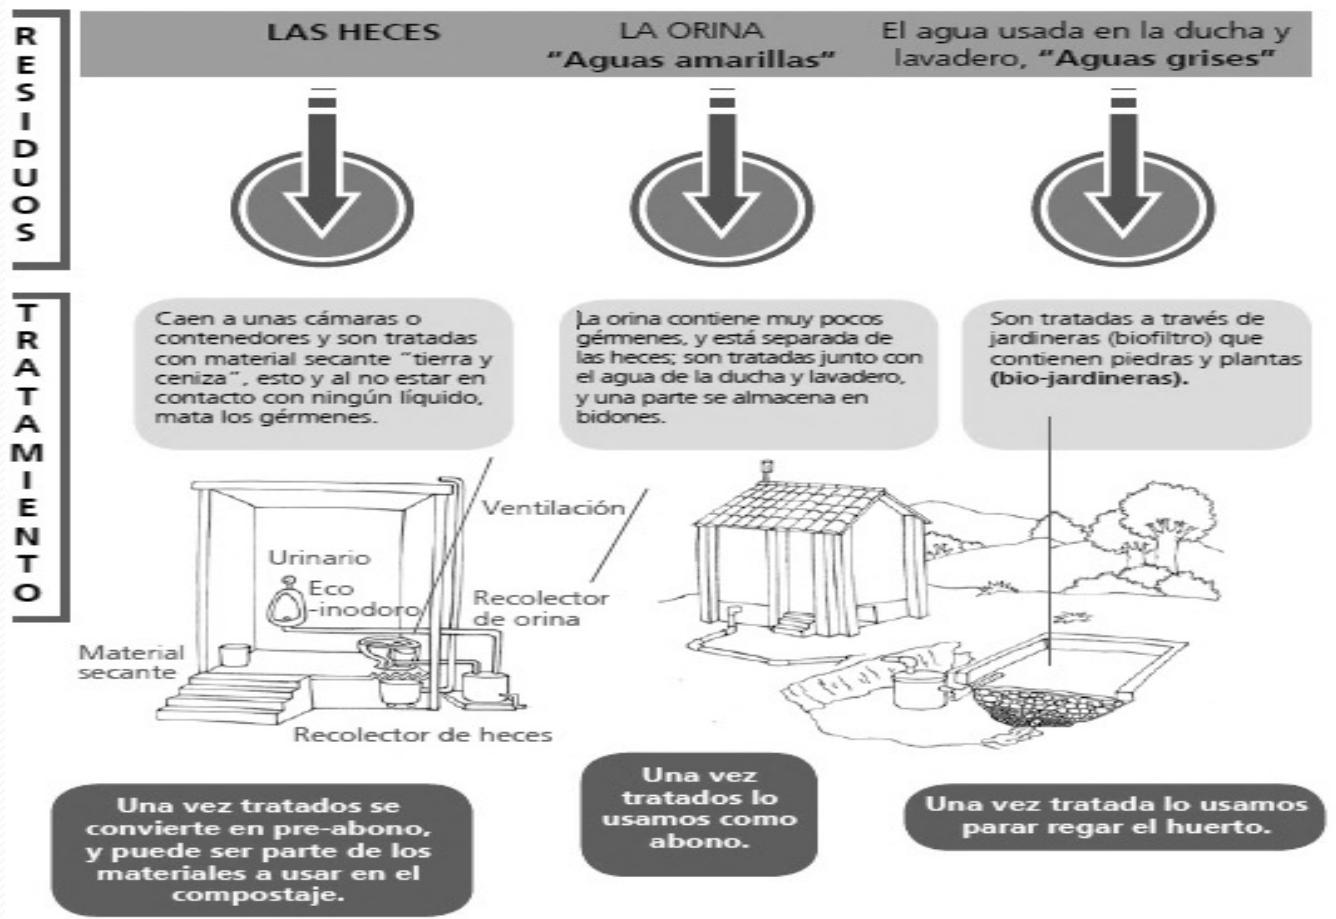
RESIDUOS

LAS HECES

LA ORINA
"Aguas amarillas"

El agua usada en la ducha y lavadero, "Aguas grises"

TRATAMIENTO

Caen a unas cámaras o contenedores y son tratadas con material secante "tierra y ceniza", esto y al no estar en contacto con ningún líquido, mata los gérmenes.

La orina contiene muy pocos gérmenes, y está separada de las heces; son tratadas junto con el agua de la ducha y lavadero, y una parte se almacena en bidones.

Son tratadas a través de jardineras (biofiltro) que contienen piedras y plantas (bio-jardineras).

Ventilación

Urinario

Eco -inodoro

Recolector de orina

Material secante

Recolector de heces

Una vez tratados se convierte en pre-abono, y puede ser parte de los materiales a usar en el compostaje.

Una vez tratados lo usamos como abono.

Una vez tratada lo usamos parar regar el huerto.